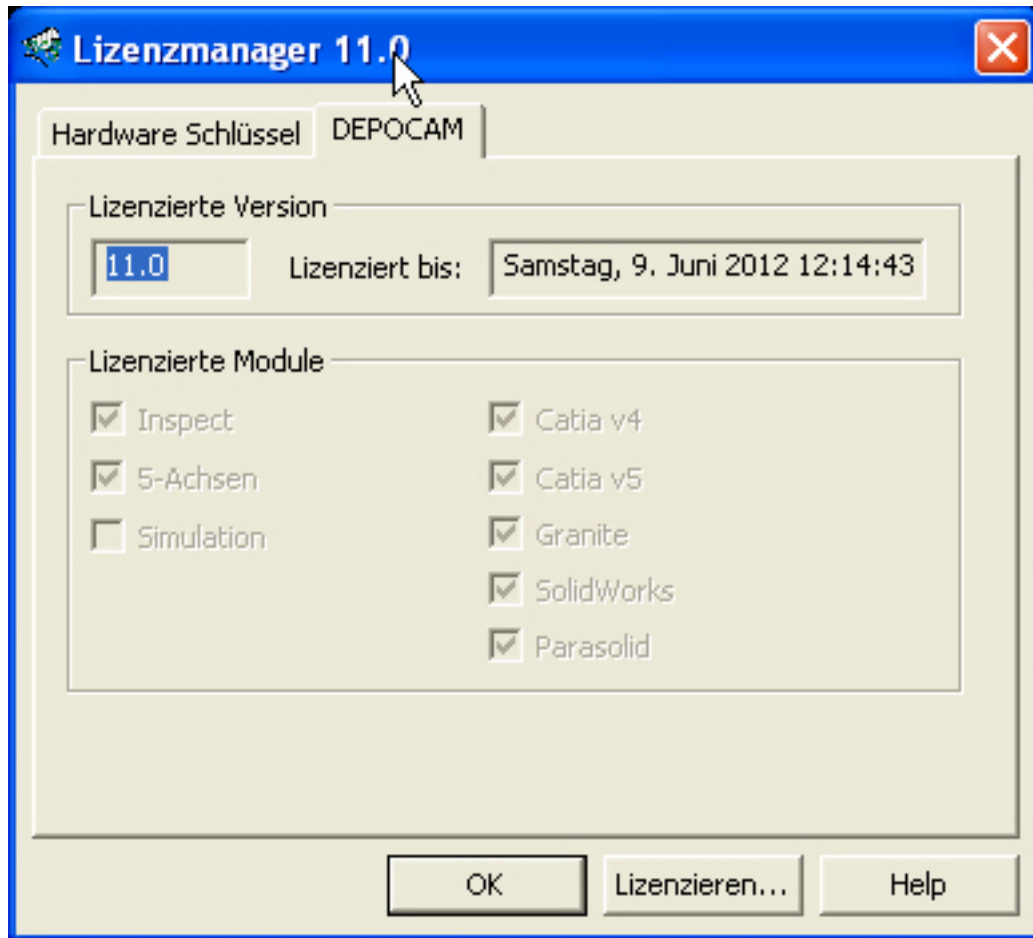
Lizenzmanager 11.0

Hardware Schlüssel | DEPOCAM

Lizenzierte Version

11.0

Lizenziert bis: Samstag, 9. Juni 2012 12:14:43

Lizenzierte Module

Inspect
5-Achsen
Simulation

Catia v4
Catia v5
Granite
SolidWorks
Parasolid

OK | Lizenzieren... | Help